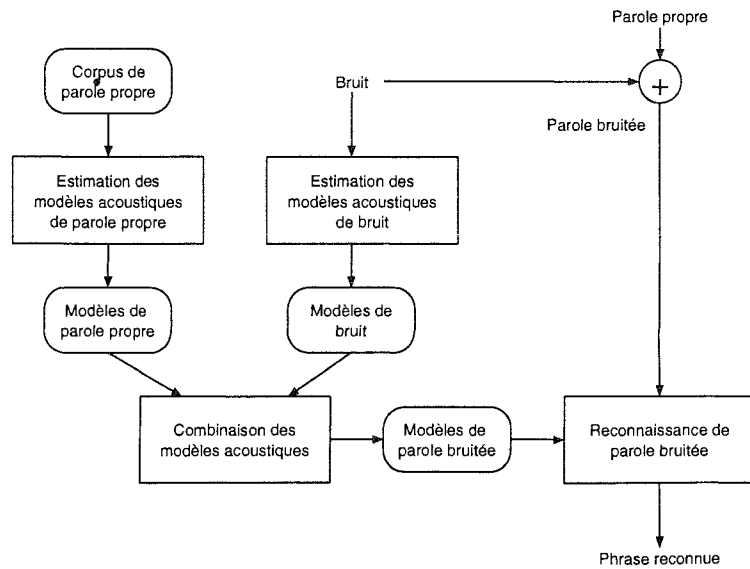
Parole propre

Corpus de parole propre

Bruit

+

Parole bruitée

Estimation des modèles acoustiques de parole propre

Estimation des modèles acoustiques de bruit

Modèles de parole propre

Modèles de bruit

Combinaison des modèles acoustiques

Modèles de parole bruitée

Reconnaissance de parole bruitée

Phrase reconnue